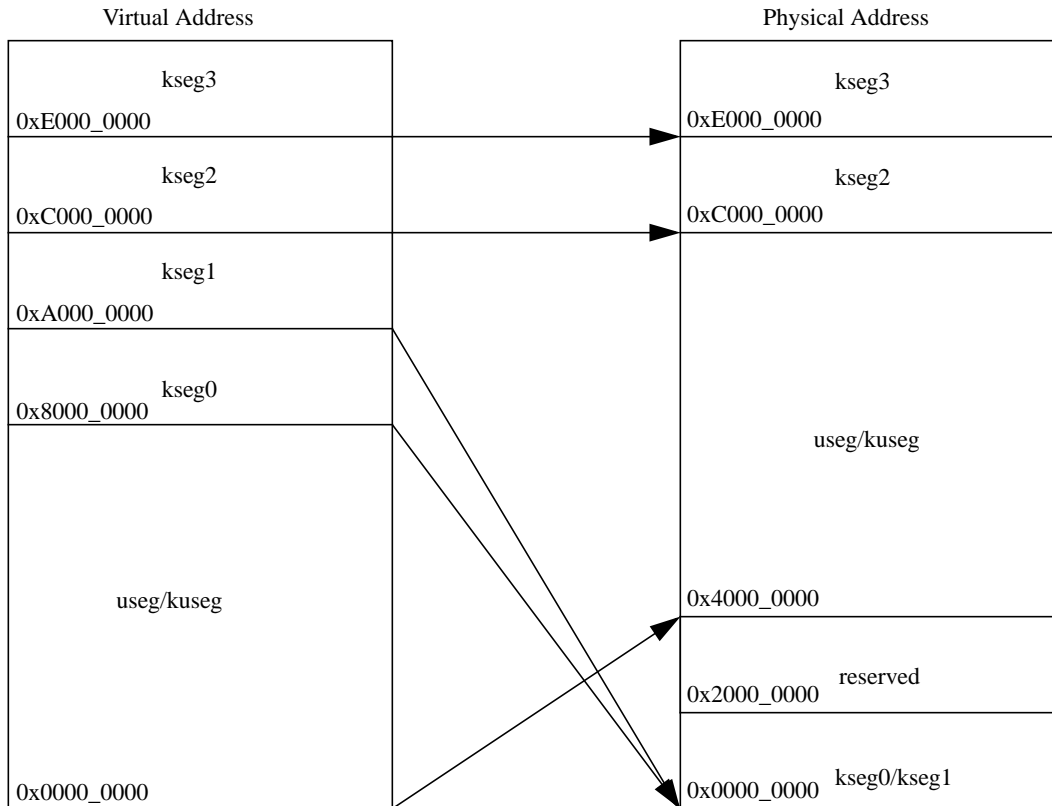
Virtual Address

kseg3
0xE000_0000

kseg2
0xC000_0000

kseg1
0xA000_0000

kseg0
0x8000_0000

useg/kuseg

0x0000_0000

Physical Address

kseg3
0xE000_0000

kseg2
0xC000_0000

useg/kuseg

0x4000_0000

reserved
0x2000_0000

0x0000_0000 kseg0/kseg1